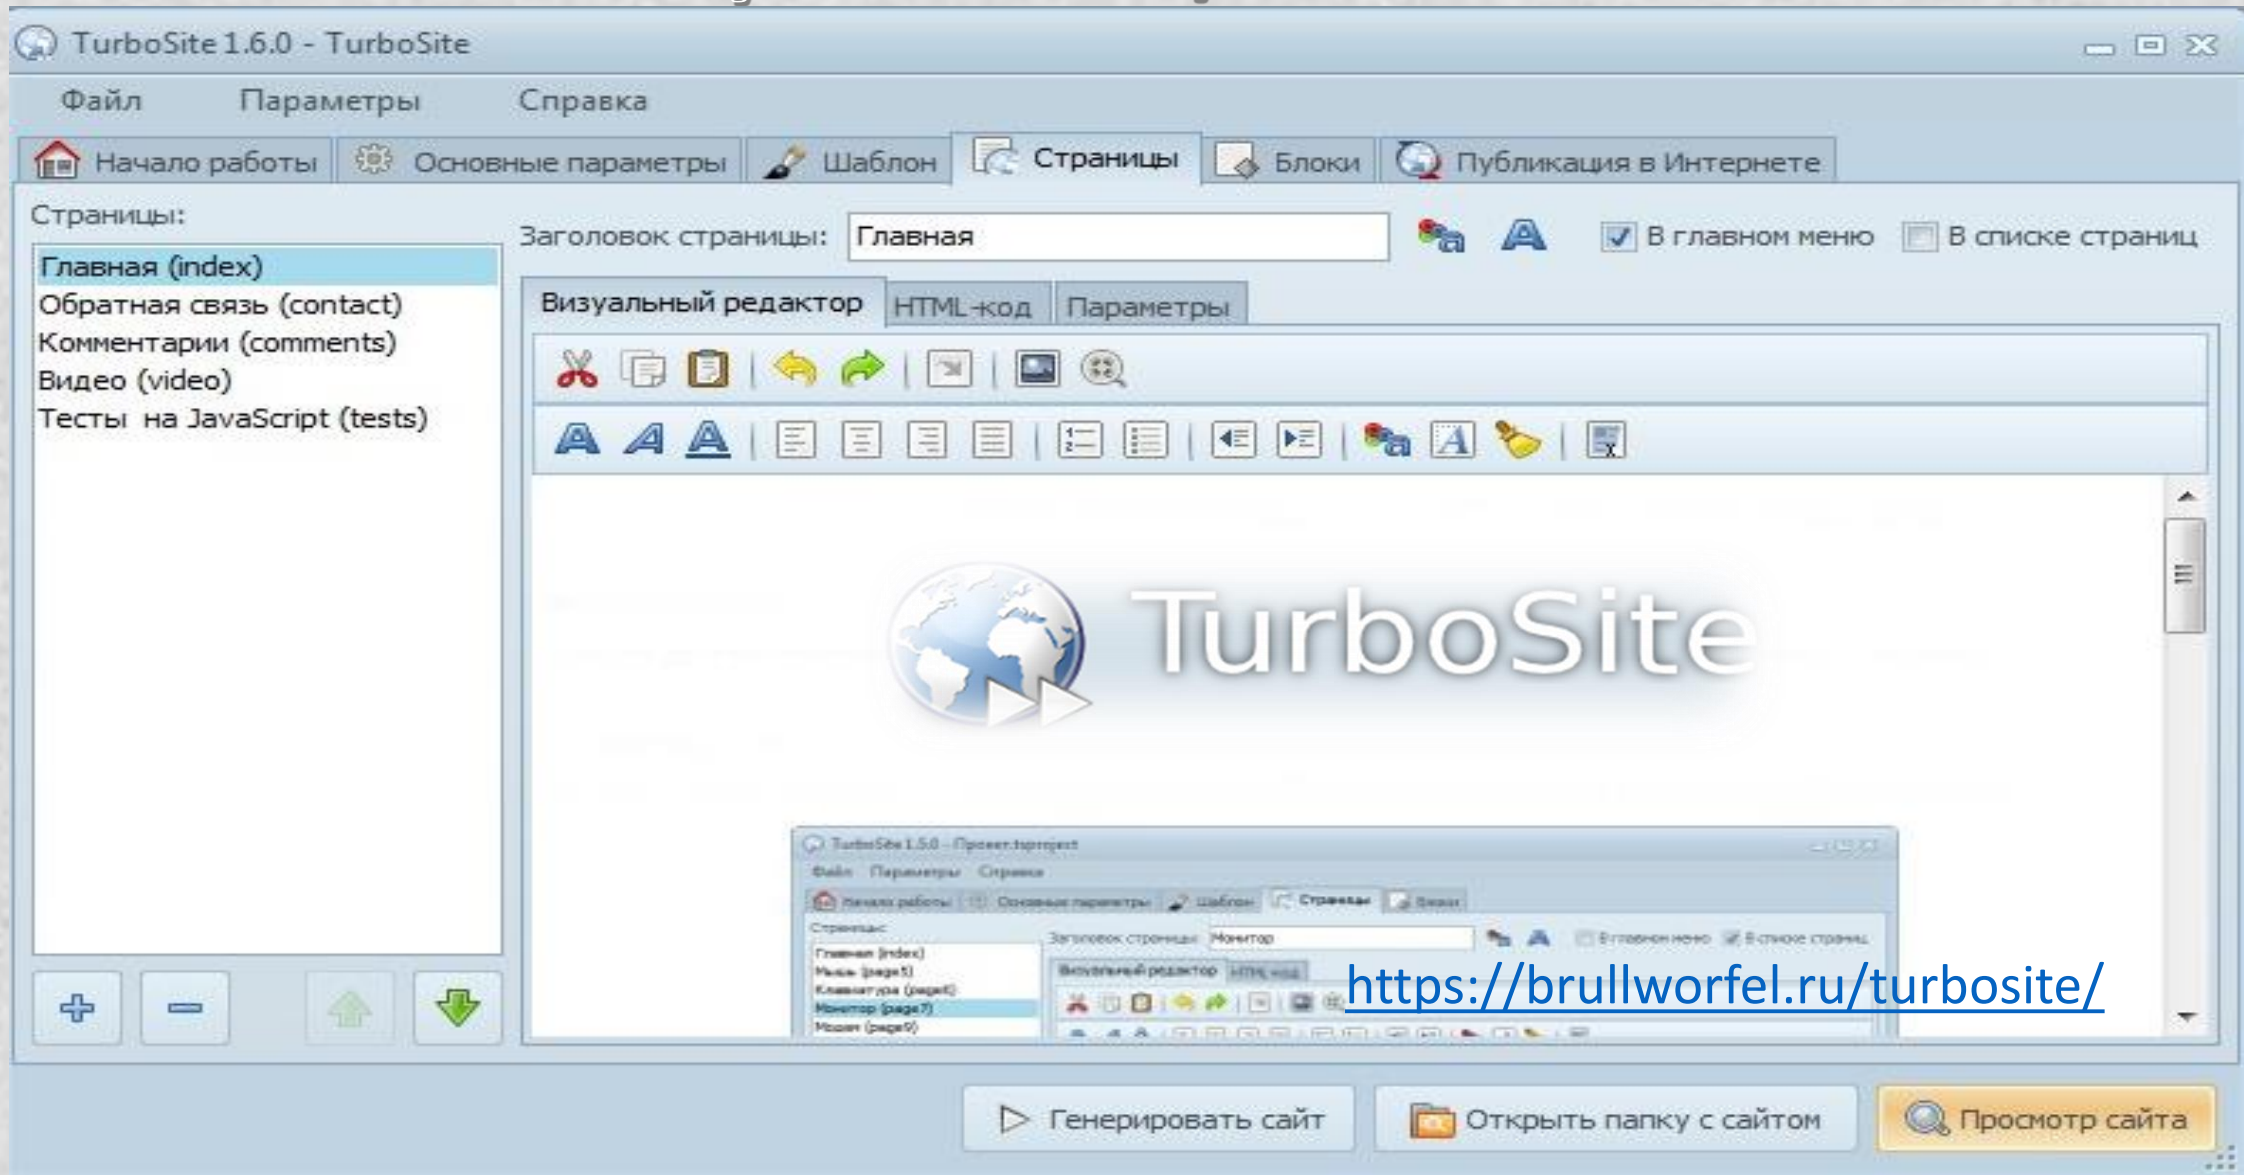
TurboSite 1.6.0 - TurboSite

Файл Параметры Справка

Начало работы Основные параметры Шаблон Страницы Блоки Публикация в Интернете

Страницы:

Главная (index)
Обратная связь (contact)
Комментарии (comments)
Видео (video)
Тесты на JavaScript (tests)

Заголовок страницы: Главная

В главном меню В списке страниц

Визуальный редактор HTML-код Параметры

TurboSite

TurboSite 1.5.0 - Проект.tsproject
Файл Параметры Справка
Начало работы Основные параметры Шаблон Страницы Блоки
Страницы:
Заголовок страницы: Монитор
В главном меню В списке страниц
Главная (index)
Мышь (page5)
Клавиатура (page6)
Монитор (page7)
Модем (page9)
Визуальный редактор HTML-код

https://brullworfel.ru/turbosite/

Генерировать сайт Открыть папку с сайтом Просмотр сайта